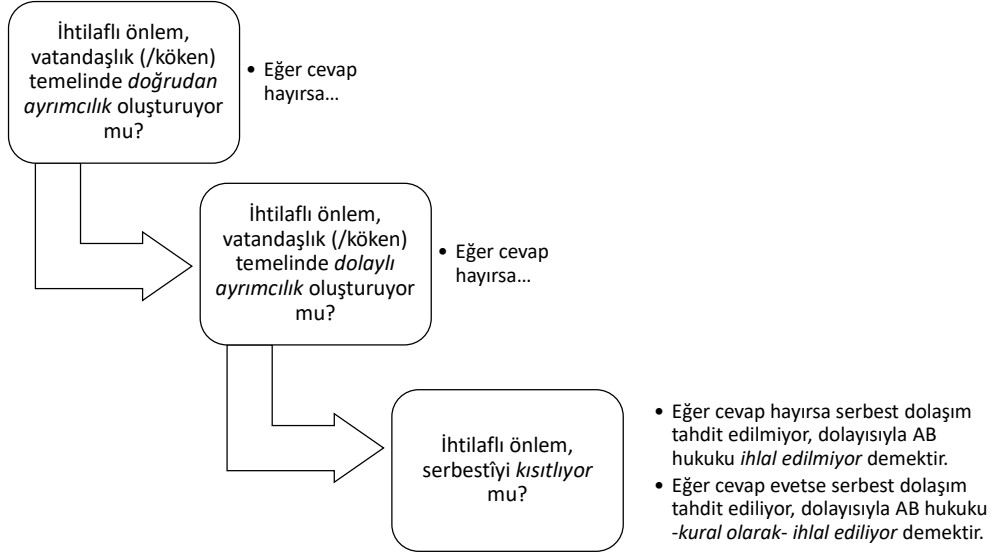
İhtilaflı önlem, vatandaşlık (/köken) temelinde *doğrudan ayrımcılık* oluşturuyor mu?

• Eğer cevap hayırsa…

İhtilaflı önlem, vatandaşlık (/köken) temelinde *dolaylı ayrımcılık* oluşturuyor mu?

• Eğer cevap hayırsa…

İhtilaflı önlem, serbestîyi *kısıtlıyor* mu?

• Eğer cevap hayırsa serbest dolaşım tahdit edilmiyor, dolayısıyla AB hukuku *ihlal edilmiyor* demektir.
• Eğer cevap evetse serbest dolaşım tahdit ediliyor, dolayısıyla AB hukuku *-kural olarak- ihlal ediliyor* demektir.